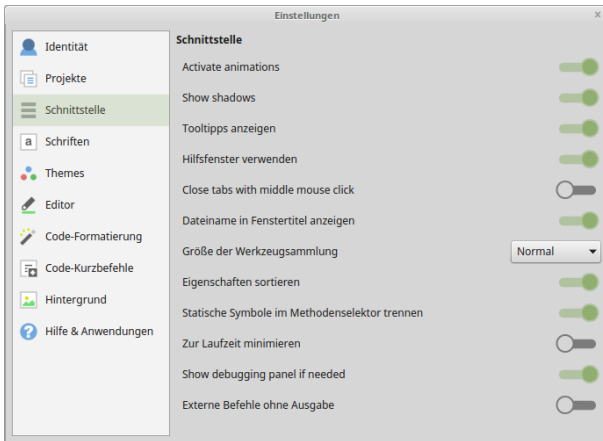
Einstellungen

×

Identität
Projekte
Schnittstelle
Schriften
Themes
Editor
Code-Formatierung
Code-Kurzbefehle
Hintergrund
Hilfe & Anwendungen

Schnittstelle

Activate animations
Show shadows
Tooltipps anzeigen
Hilfsfenster verwenden
Close tabs with middle mouse click
Dateiname in Fenstertitel anzeigen
Größe der Werkzeugsammlung
Normal
Eigenschaften sortieren
Statische Symbole im Methodenselektor trennen
Zur Laufzeit minimieren
Show debugging panel if needed
Externe Befehle ohne Ausgabe